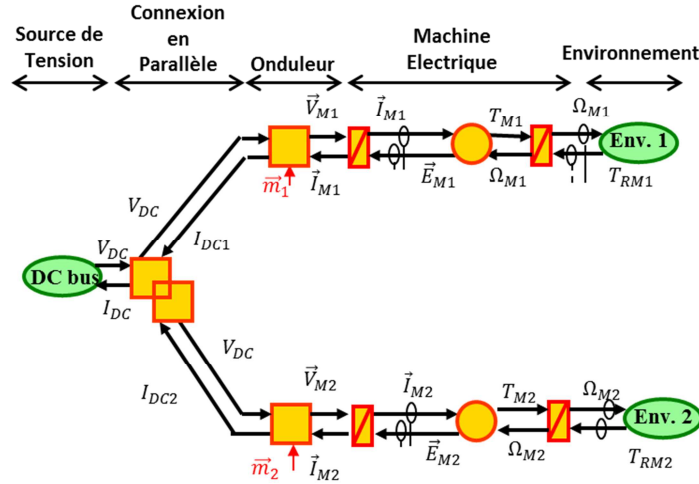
Source de Tension

Connexion en Parallèle

Onduleur

Machine Electrique

Environnement

$\vec{V}_{M1}$

$\vec{I}_{M1}$

$T_{M1}$

$\Omega_{M1}$

Env. 1

$\vec{m}_1$

$\vec{I}_{M1}$

$\vec{E}_{M1}$

$\Omega_{M1}$

$T_{RM1}$

$V_{DC}$

$I_{DC1}$

$V_{DC}$

DC bus

$I_{DC}$

$V_{DC}$

$I_{DC2}$

$\vec{V}_{M2}$

$\vec{I}_{M2}$

$T_{M2}$

$\Omega_{M2}$

Env. 2

$\vec{m}_2$

$\vec{I}_{M2}$

$\vec{E}_{M2}$

$\Omega_{M2}$

$T_{RM2}$